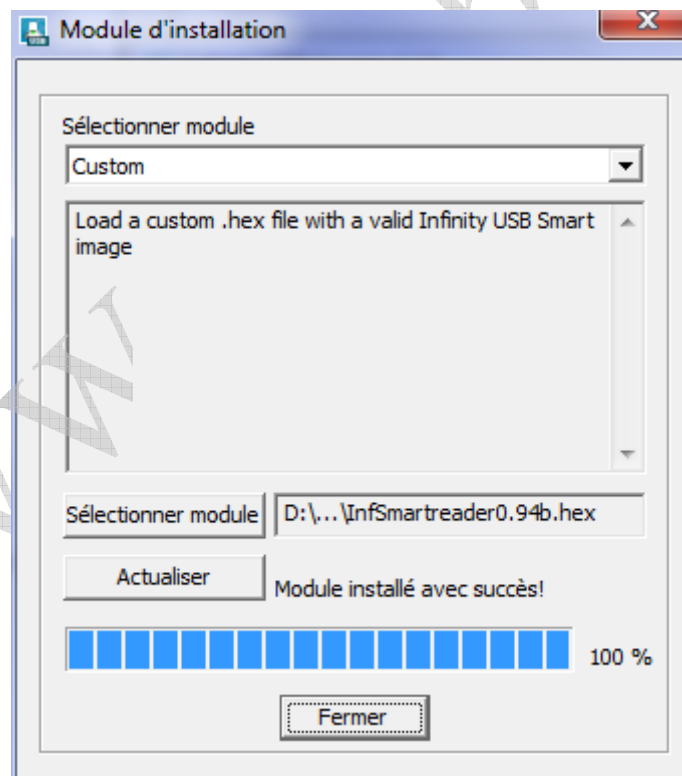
Module d'installation

Sélectionner module

Custom

Load a custom .hex file with a valid Infinity USB Smart image

Sélectionner module

D:\...\InfSmartreader0.94b.hex

Actualiser

Module installé avec succès!

100 %

Fermer